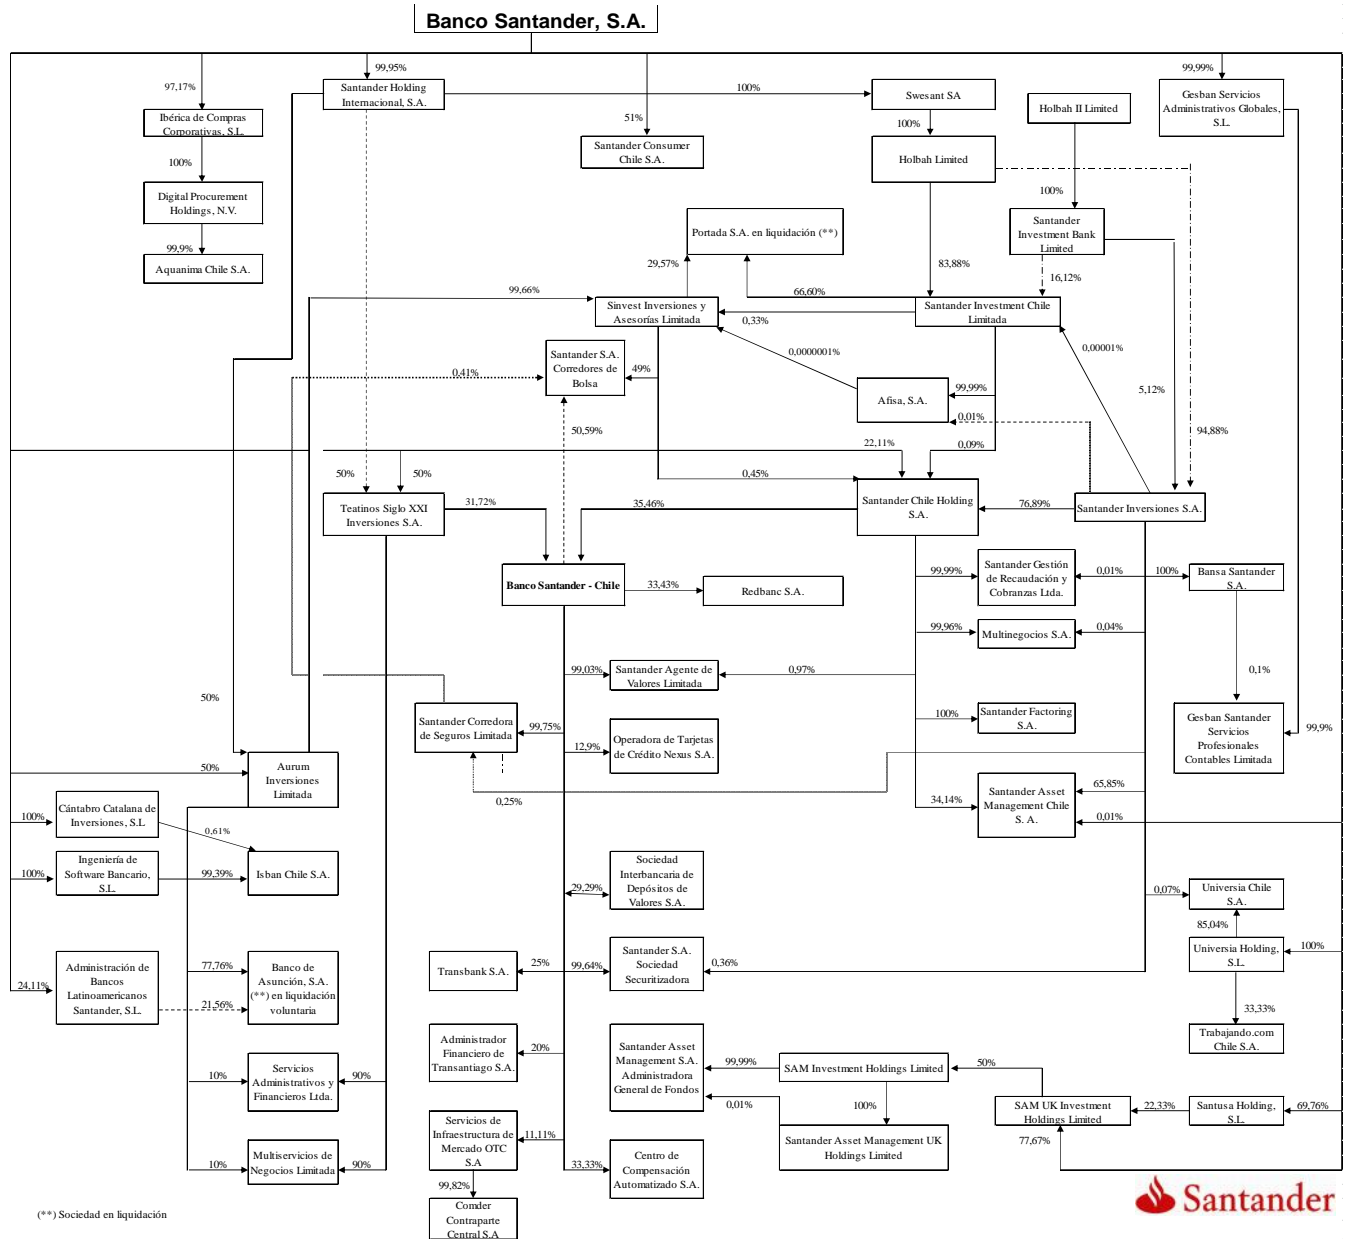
Banco Santander, S.A.

97,17%
Ibérica de Compras Corporativas, S.L.
100%
Digital Procurement Holdings, N.V.
99,9%
Aquanima Chile S.A.

99,95%
Santander Holding Internacional, S.A.
51%
Santander Consumer Chile S.A.
100%
Swesant SA
100%
Holbah Limited
Holbah II Limited
100%
Santander Investment Bank Limited
16,12%
99,99%
Gesban Servicios Administrativos Globales, S.L.

Portada S.A. en liquidación (**)
29,57%
66,60%
83,88%
99,66%
Sinvest Inversiones y Asesorías Limitada
0,33%
Santander Investment Chile Limitada
Santander S.A. Corredores de Bolsa
49%
0,41%
0,0000001%
Afisa, S.A.
99,99%
0,01%
0,09%
0,00001%
5,12%
94,88%
50,59%
22,11%
0,45%
50%
50%
Teatinos Siglo XXI Inversiones S.A.
31,72%
35,46%
Santander Chile Holding S.A.
76,89%
Santander Inversiones S.A.
Banco Santander - Chile
33,43%
Redbanc S.A.
99,99%
Santander Gestión de Recaudación y Cobranzas Ltda.
0,01%
100%
Bansa Santander S.A.
99,96%
Multinegocios S.A.
0,04%
99,03%
Santander Agente de Valores Limitada
0,97%
0,1%
Santander Corredora de Seguros Limitada
99,75%
Operadora de Tarjetas de Crédito Nexus S.A.
12,9%
100%
Santander Factoring S.A.
Gesban Santander Servicios Profesionales Contables Limitada
99,9%
50%
Aurum Inversiones Limitada
50%
0,25%
34,14%
Santander Asset Management Chile S. A.
65,85%
0,01%
100%
Cántabro Catalana de Inversiones, S.L
0,61%
100%
Ingeniería de Software Bancario, S.L.
99,39%
Isban Chile S.A.
Sociedad Interbancaria de Depósitos de Valores S.A.
29,29%
0,07%
Universia Chile S.A.
85,04%
Universia Holding, S.L.
100%
24,11%
Administración de Bancos Latinoamericanos Santander, S.L.
77,76%
21,56%
Banco de Asunción, S.A. (**) en liquidación voluntaria
Transbank S.A.
25%
99,64%
Santander S.A. Sociedad Securitizadora
0,36%
33,33%
Trabajando.com Chile S.A.
10%
Servicios Administrativos y Financieros Ltda.
90%
Administrador Financiero de Transantiago S.A.
20%
Santander Asset Management S.A. Administradora General de Fondos
99,99%
SAM Investment Holdings Limited
50%
0,01%
100%
SAM UK Investment Holdings Limited
22,33%
Santusa Holding, S.L.
69,76%
Santander Asset Management UK Holdings Limited
77,67%
10%
Multiservicios de Negocios Limitada
90%
Servicios de Infraestructura de Mercado OTC S.A
11,11%
33,33%
Centro de Compensación Automatizado S.A.
99,82%
Comder Contraparte Central S.A
(**) Sociedad en liquidación
Santander